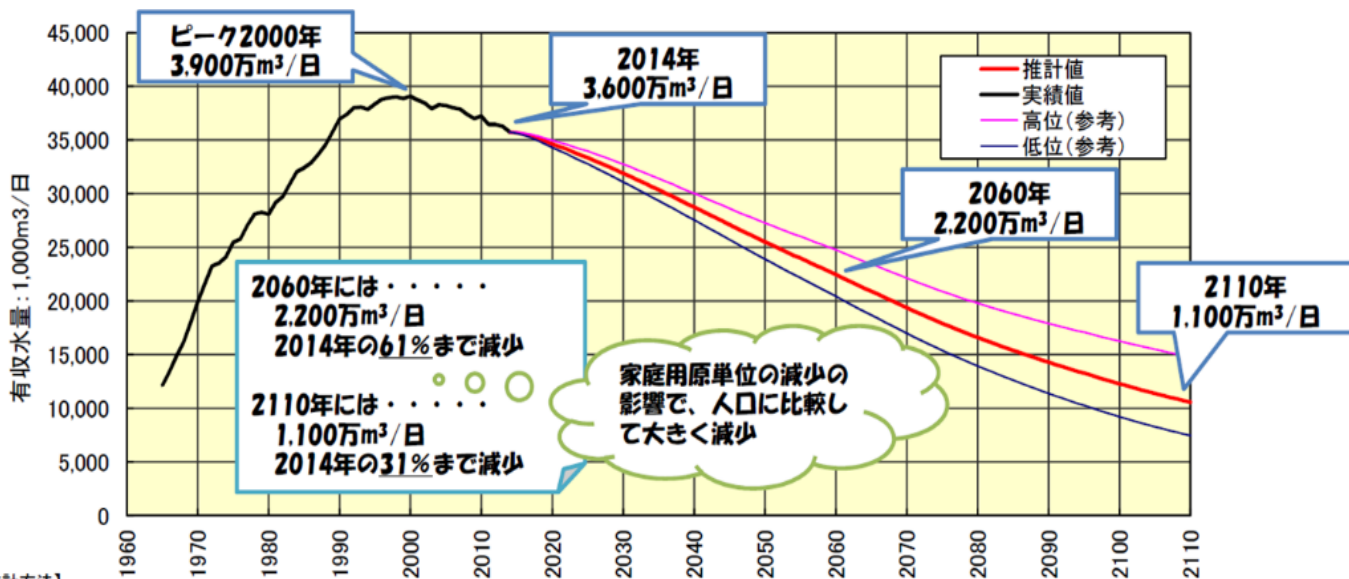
45,000
40,000
35,000
30,000
25,000
20,000
15,000
10,000
5,000
0

有収水量：1,000m3/日

ピーク2000年
3,900万$m^3$/日

2014年
3,600万$m^3$/日

推計値
実績値
高位(参考)
低位(参考)

2060年
2,200万$m^3$/日

2060年には・・・・・
2,200万$m^3$/日
2014年の61%まで減少

2110年には・・・・・
1,100万$m^3$/日
2014年の31%まで減少

家庭用原単位の減少の影響で、人口に比較して大きく減少

2110年
1,100万$m^3$/日

1960
1970
1980
1990
2000
2010
2020
2030
2040
2050
2060
2070
2080
2090
2100
2110

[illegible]